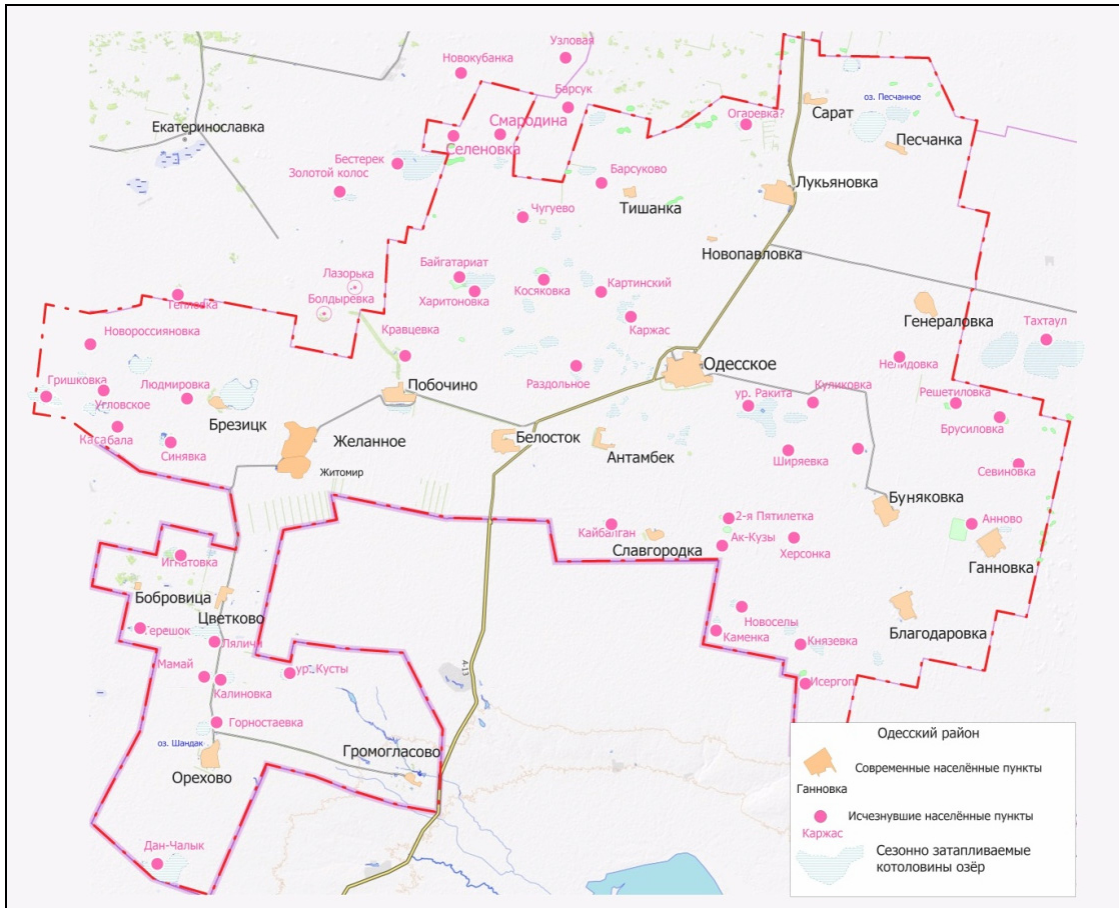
Узловая
Новокубанка
Барсук
Смародина
Огаревка?
Сарат
оз. Песчаное
Песчанка
Екатеринославка
Селеновка
Бестерек
Золотой колос
Барсуково
Тишанка
Лукьяновка
Чугуево
Новопавловка
Лазорька
Байгатариат
Харитоновка
Косяковка
Картинский
Болдыревка
Теплянка
Новороссияновка
Кравцевка
Каржас
Генераловка
Тахтаул
Одесское
Нелидовка
Гришковка
Людмировка
Побочино
Раздольное
Куликовка
ур. Ракита
Решетиловка
Угловское
Брезицк
Брусиловка
Касабала
Синявка
Желанное
Белосток
Антамбек
Ширяевка
Севиновка
Житомир
Буняковка
2-я Пятилетка
Анново
Кайбалган
Ак-Кузы
Игнатовка
Славгородка
Херсонка
Ганновка
Бобровица
Цветково
Новоселы
Благодаровка
Терешок
Каменка
Князевка
Лялино
Мамай
ур. Кусты
Калиновка
Исерговка
A-13
Горностаевка
оз. Шандак
Громогласово
Орехово
Дан-Чалык
Одесский район
Ганновка
Современные населённые пункты
Каржас
Исчезнувшие населённые пункты
Сезонно затапливаемые котоловины озёр